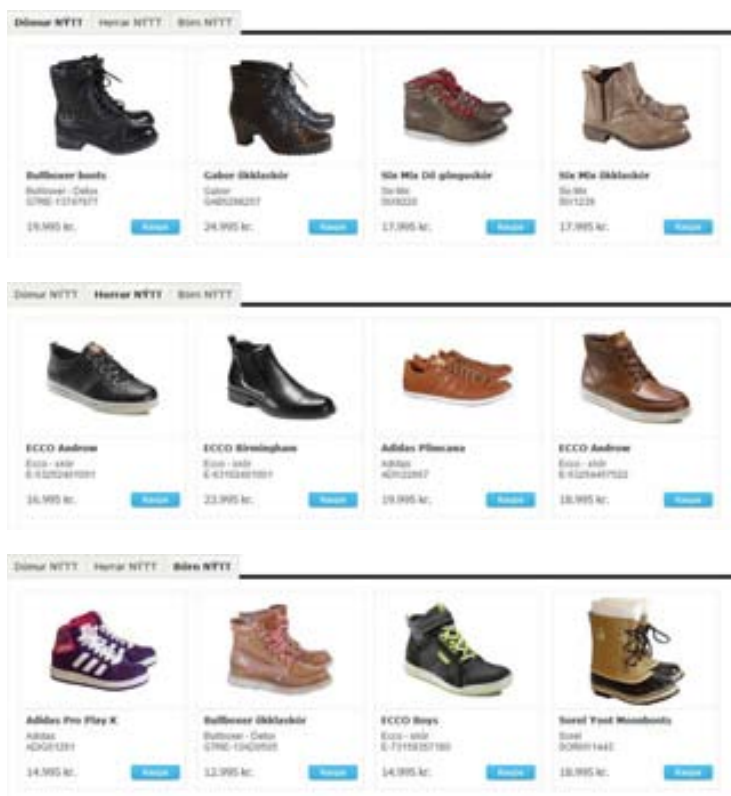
Dömur NTTT | Herrar NTTT | Börn NTTT

Bullboxer boots
Bullboxer - Delox
GTRE-13747977
19.995 kr.
Kaupa

Gabor ökklaskór
Gabor
G485298207
24.995 kr.
Kaupa

Six Mix Dö götuskór
Six Mix
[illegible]
17.995 kr.
Kaupa

Six Mix ökklaskór
Six Mix
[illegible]
17.995 kr.
Kaupa

Dömur NTTT | Herrar NTTT | Börn NTTT

ECCO Andrew
Ecco - skór
E-53292401001
16.995 kr.
Kaupa

ECCO Birmingham
Ecco - skór
E-63183401001
23.995 kr.
Kaupa

Adidas Plimcana
Adidas
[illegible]
19.995 kr.
Kaupa

ECCO Andrew
Ecco - skór
E-53294457022
18.995 kr.
Kaupa

Dömur NTTT | Herrar NTTT | Börn NTTT

Adidas Pro Play K
Adidas
ADG01281
14.995 kr.
Kaupa

Bullboxer ökklaskór
Bullboxer - Delox
GTRE-10426505
12.995 kr.
Kaupa

ECCO Boys
Ecco - skór
E-73159357180
14.995 kr.
Kaupa

Sorel Yoot Moonboots
Sorel
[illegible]
18.995 kr.
Kaupa